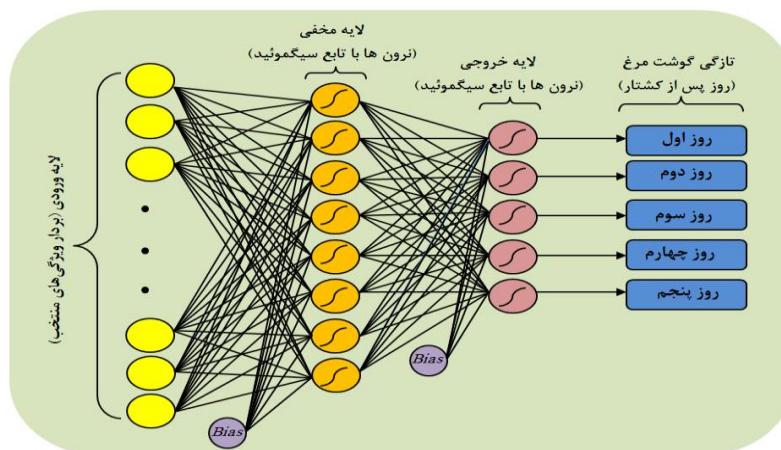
لایه مخفی
(نرون ها با تابع سیگموئید)

لایه خروجی
(نرون ها با تابع سیگموئید)

تازگی گوشت مرغ
(روز پس از کشتار)

لایه ورودی (بردار ویژگی های منتخب)

Bias

Bias

روز اول
روز دوم
روز سوم
روز چهارم
روز پنجم